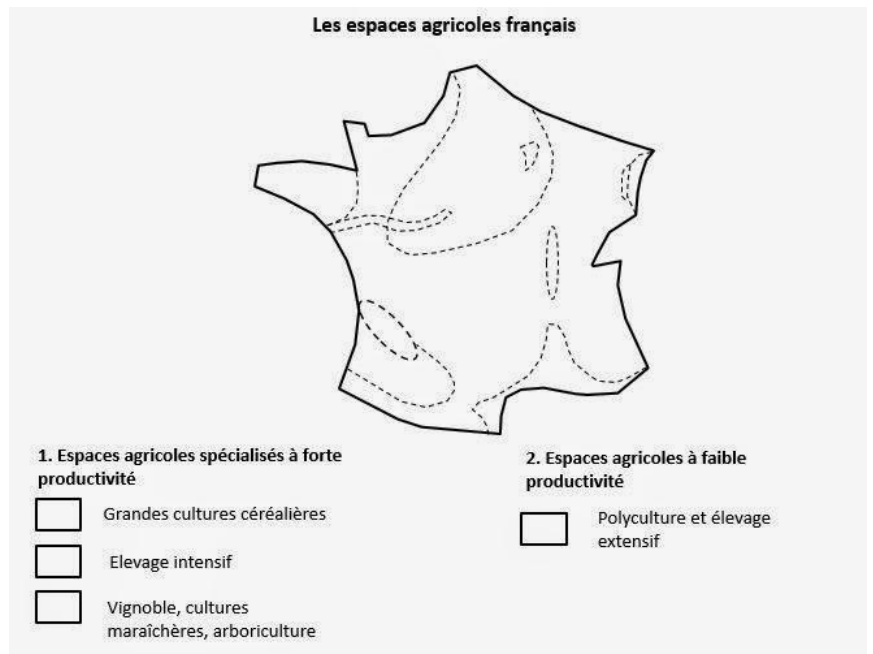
Les espaces agricoles français

1. Espaces agricoles spécialisés à forte productivité

Grandes cultures céréalières

Elevage intensif

Vignoble, cultures maraîchères, arboriculture

2. Espaces agricoles à faible productivité

Polyculture et élevage extensif